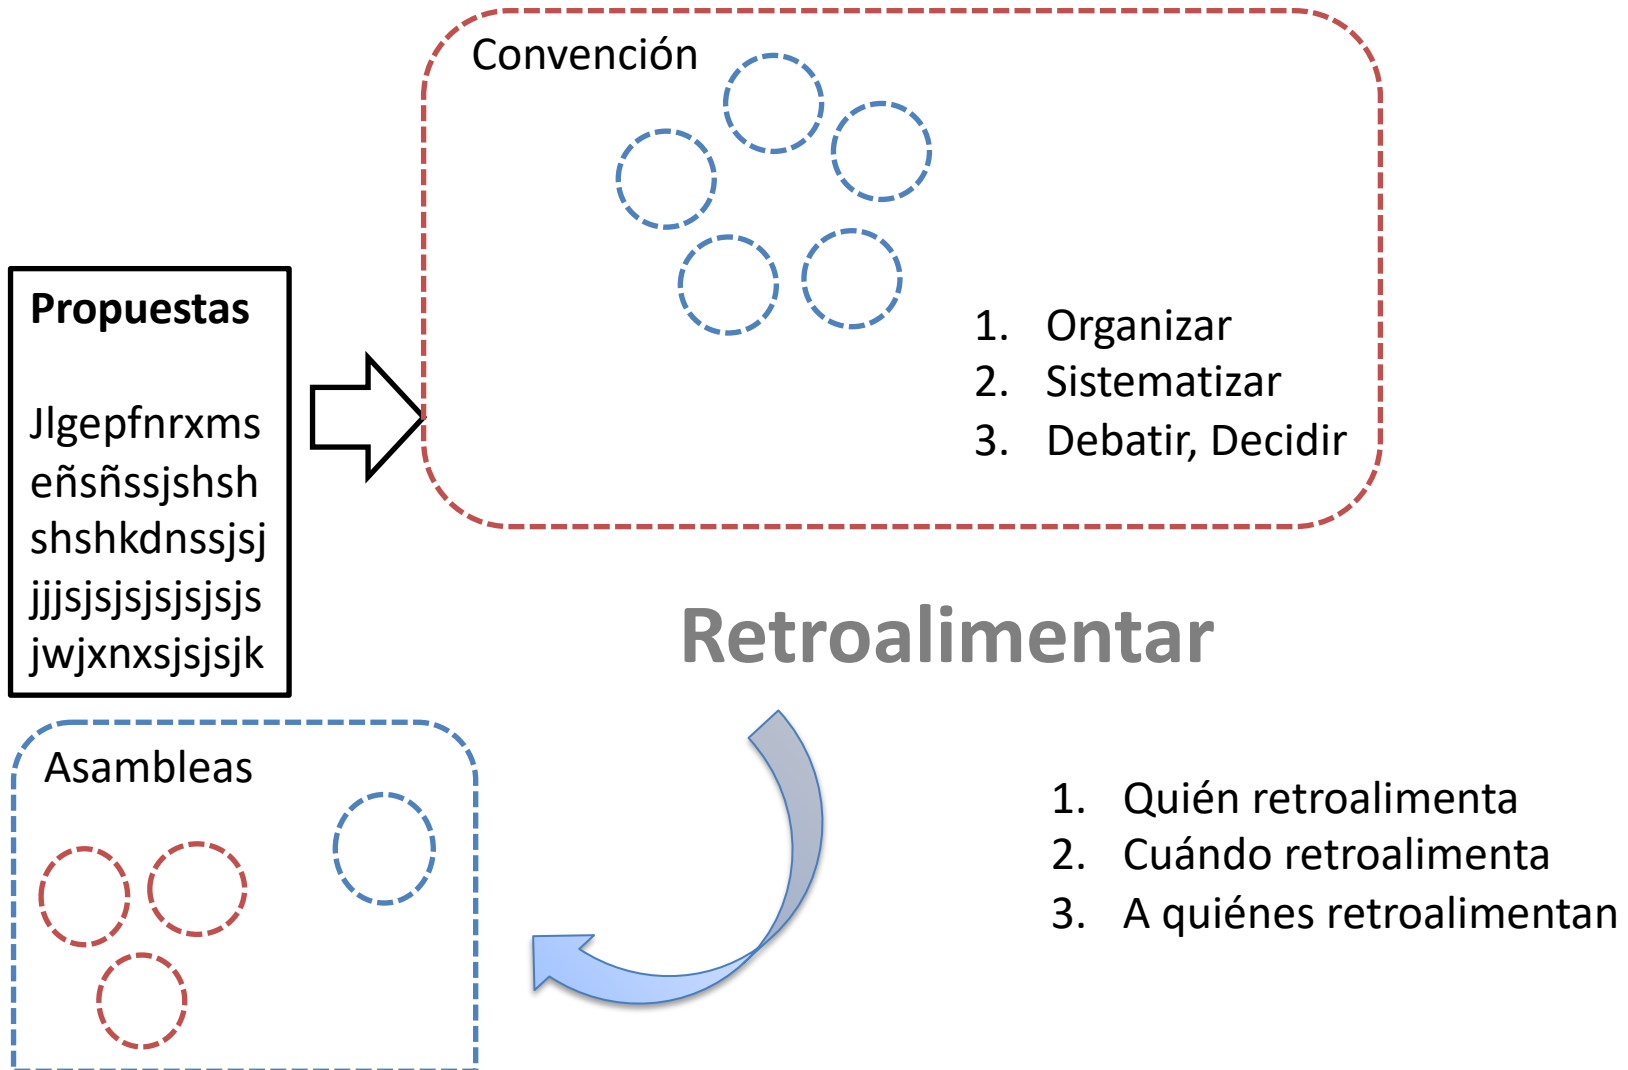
Propuestas

Jlgepfnrxms eñsñssjshsh shshkdnssjsj jjjsjsjsjsjsjs jwjxnxsjsjsjk

Convención

1. Organizar
2. Sistematizar
3. Debatir, Decidir

Retroalimentar

Asambleas

1. Quién retroalimenta
2. Cuándo retroalimenta
3. A quiénes retroalimentan